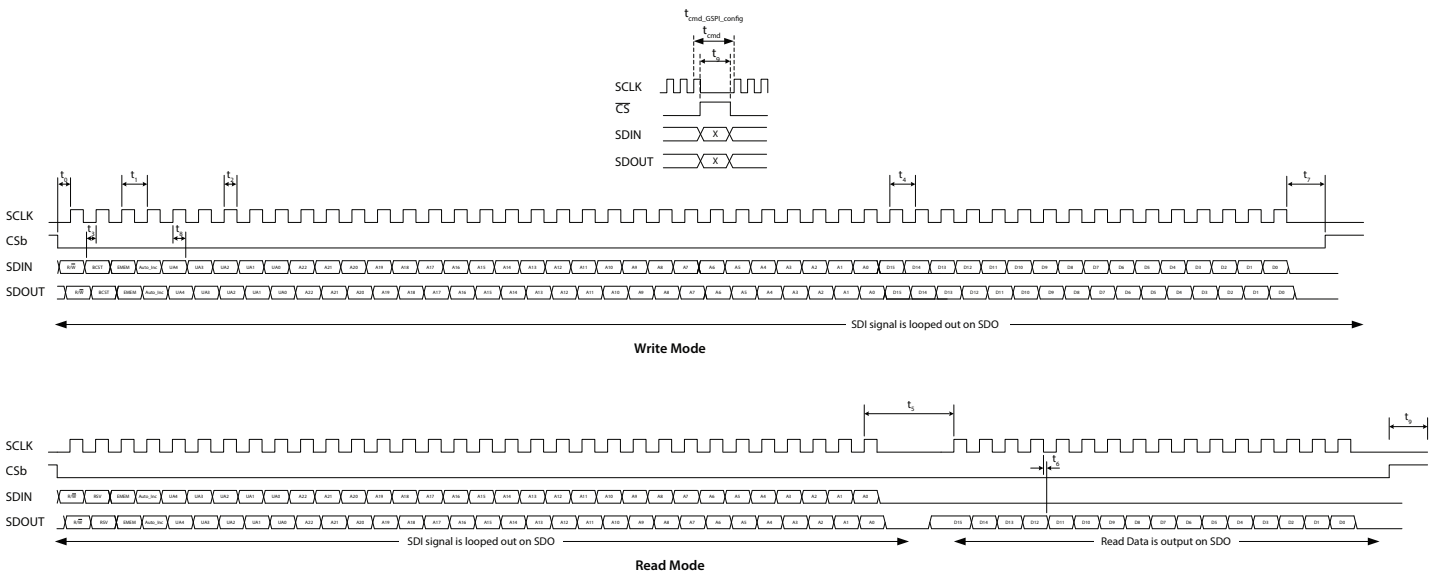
$t_{cmd\_GSPI\_config}$
$t_{cmd}$
$t_8$
SCLK
$\overline{CS}$
SDIN X
SDOUT X

$t_0$ $t_1$ $t_2$ $t_4$ $t_7$
SCLK
CSb
$t_3$ $t_3$
SDIN R/$\overline{W}$ BCST EMEM Auto_Inc UA4 UA3 UA2 UA1 UA0 A22 A21 A20 A19 A18 A17 A16 A15 A14 A13 A12 A11 A10 A9 A8 A7 A6 A5 A4 A3 A2 A1 A0 D15 D14 D13 D12 D11 D10 D9 D8 D7 D6 D5 D4 D3 D2 D1 D0
SDOUT R/$\overline{W}$ BCST EMEM Auto_Inc UA4 UA3 UA2 UA1 UA0 A22 A21 A20 A19 A18 A17 A16 A15 A14 A13 A12 A11 A10 A9 A8 A7 A6 A5 A4 A3 A2 A1 A0 D15 D14 D13 D12 D11 D10 D9 D8 D7 D6 D5 D4 D3 D2 D1 D0
SDI signal is looped out on SDO
Write Mode

$t_5$ $t_9$
SCLK
CSb
$t_6$
SDIN R/$\overline{W}$ RSV EMEM Auto_Inc UA4 UA3 UA2 UA1 UA0 A22 A21 A20 A19 A18 A17 A16 A15 A14 A13 A12 A11 A10 A9 A8 A7 A6 A5 A4 A3 A2 A1 A0
SDOUT R/$\overline{W}$ RSV EMEM Auto_Inc UA4 UA3 UA2 UA1 UA0 A22 A21 A20 A19 A18 A17 A16 A15 A14 A13 A12 A11 A10 A9 A8 A7 A6 A5 A4 A3 A2 A1 A0 D15 D14 D13 D12 D11 D10 D9 D8 D7 D6 D5 D4 D3 D2 D1 D0
SDI signal is looped out on SDO
Read Data is output on SDO
Read Mode